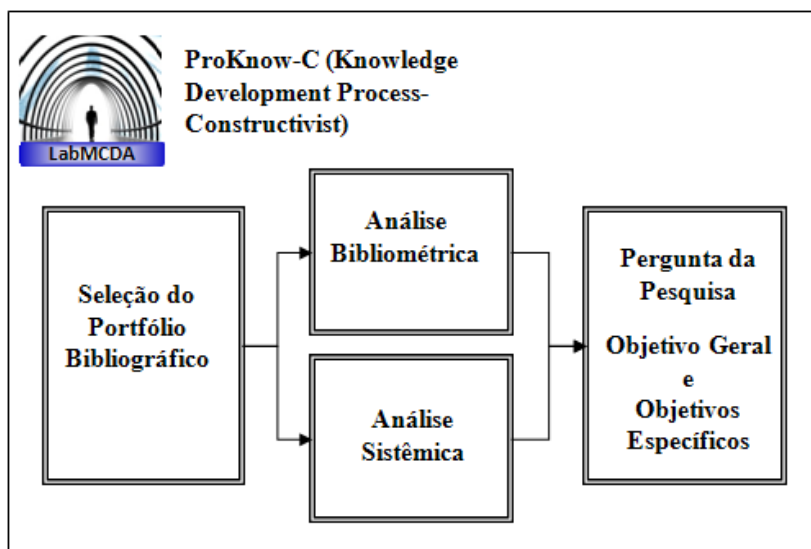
LabMCDA

ProKnow-C (Knowledge Development Process-Constructivist)

Seleção do Portfólio Bibliográfico

Análise Bibliométrica

Análise Sistêmica

Pergunta da Pesquisa

Objetivo Geral
e
Objetivos Específicos